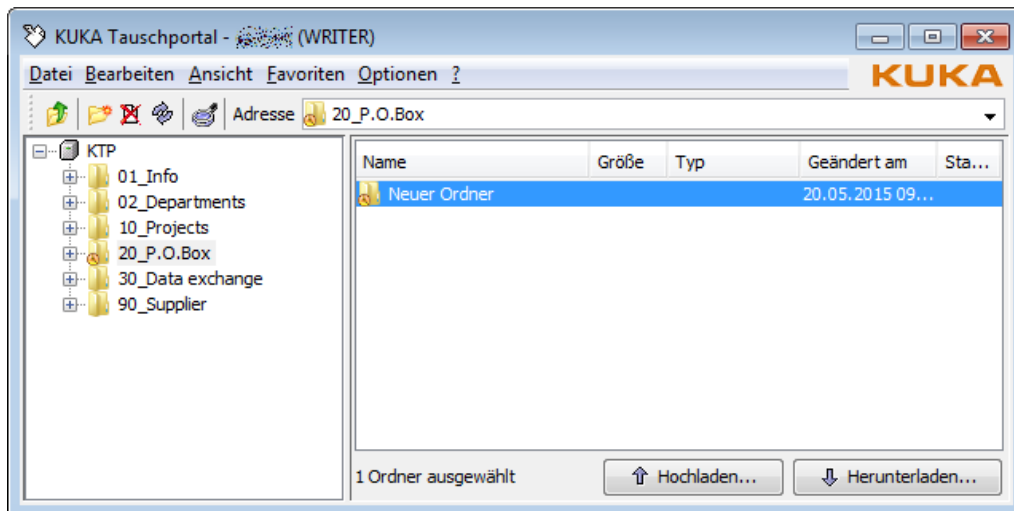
KUKA Tauschportal - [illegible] (WRITER)

Datei Bearbeiten Ansicht Favoriten Optionen ?

KUKA

Adresse 20_P.O.Box

KTP
01_Info
02_Departments
10_Projects
20_P.O.Box
30_Data exchange
90_Supplier

| Name | Größe | Typ | Geändert am | Sta... |
|---|---|---|---|---|
| Neuer Ordner | | | 20.05.2015 09... | |

1 Ordner ausgewählt

Hochladen...

Herunterladen...